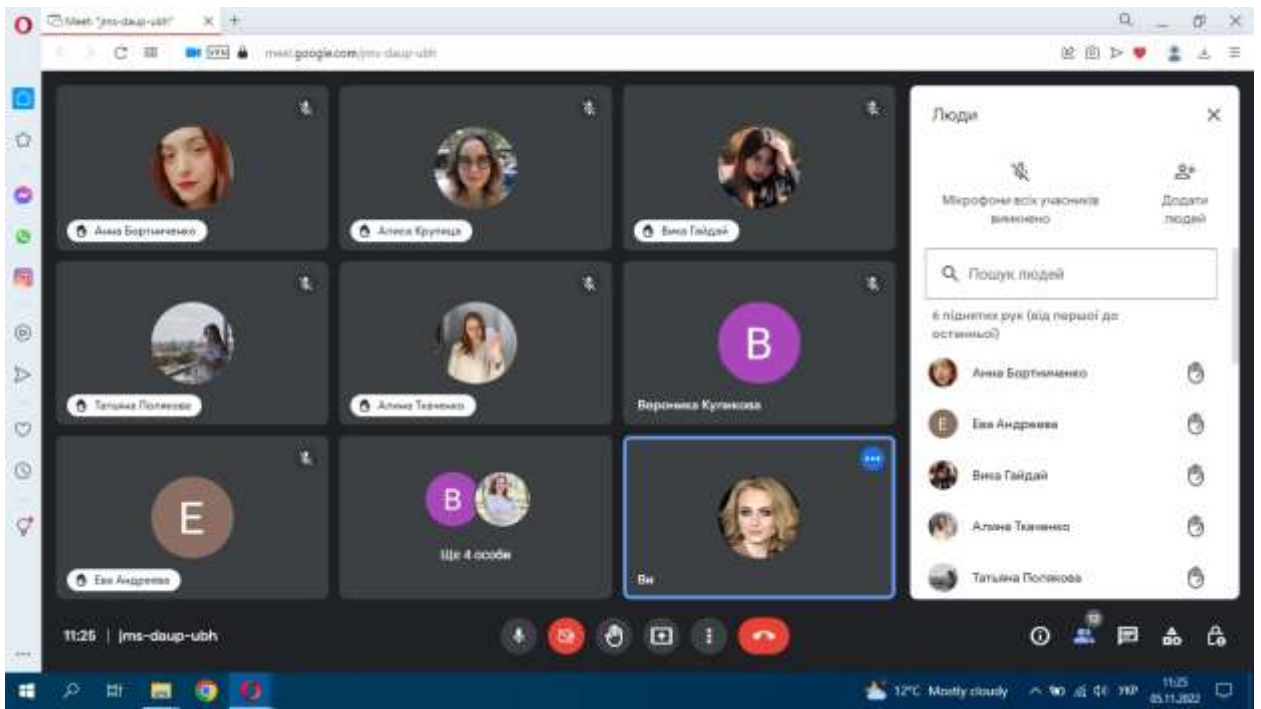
Meet: "jms-daup-ubh"
meet.google.com/jms-daup-ubh

Анна Бортниченко
Алиса Крупиця
Вика Гайдай
Тетяна Полякова
Аліна Ткаченко
B
Вероника Куликова
E
Ева Андреева
B
Ще 4 особи
Ви

Люди
Мікрофони всіх учасників вимкнено
Додати людей
Пошук людей
6 піднятих рук (від першої до останньої)
Анна Бортниченко
E Ева Андреева
Вика Гайдай
Аліна Ткаченко
Тетяна Полякова

11:25 | jms-daup-ubh
12

12°C Mostly cloudy
УКР
11:25
05.11.2022